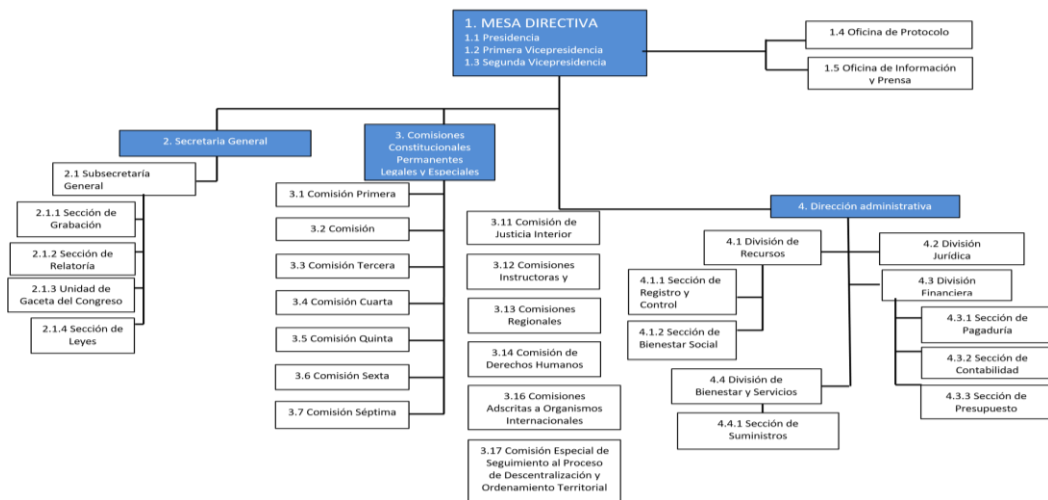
1. MESA DIRECTIVA
1.1 Presidencia
1.2 Primera Vicepresidencia
1.3 Segunda Vicepresidencia

1.4 Oficina de Protocolo

1.5 Oficina de Información y Prensa

2. Secretaria General

2.1 Subsecretaría General

2.1.1 Sección de Grabación

2.1.2 Sección de Relatoría

2.1.3 Unidad de Gaceta del Congreso

2.1.4 Sección de Leyes

3. Comisiones Constitucionales Permanentes Legales y Especiales

3.1 Comisión Primera

3.2 Comisión

3.3 Comisión Tercera

3.4 Comisión Cuarta

3.5 Comisión Quinta

3.6 Comisión Sexta

3.7 Comisión Séptima

3.11 Comisión de Justicia Interior

3.12 Comisiones Instructoras y

3.13 Comisiones Regionales

3.14 Comisión de Derechos Humanos

3.16 Comisiones Adscritas a Organismos Internacionales

3.17 Comisión Especial de Seguimiento al Proceso de Descentralización y Ordenamiento Territorial

4. Dirección administrativa

4.1 División de Recursos

4.1.1 Sección de Registro y Control

4.1.2 Sección de Bienestar Social

4.2 División Jurídica

4.3 División Financiera

4.3.1 Sección de Pagaduría

4.3.2 Sección de Contabilidad

4.3.3 Sección de Presupuesto

4.4 División de Bienestar y Servicios

4.4.1 Sección de Suministros